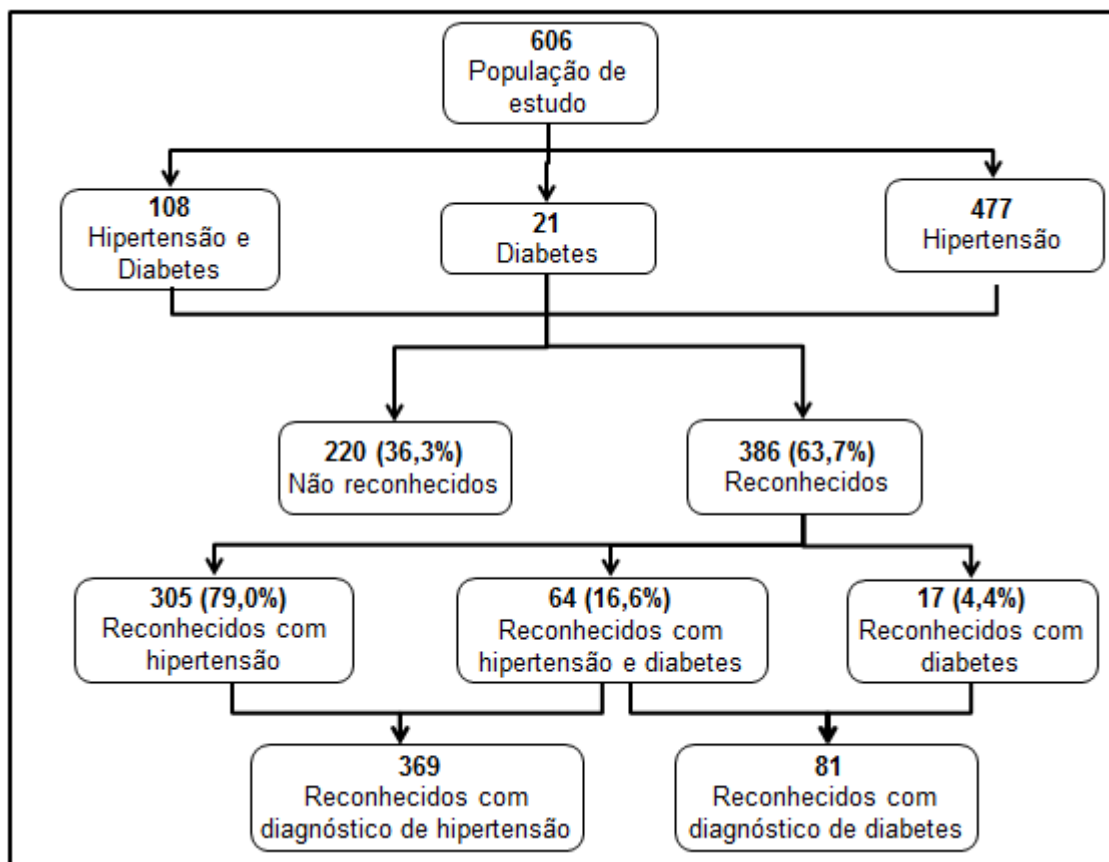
606
População de estudo

108
Hipertensão e Diabetes

21
Diabetes

477
Hipertensão

220 (36,3%)
Não reconhecidos

386 (63,7%)
Reconhecidos

305 (79,0%)
Reconhecidos com hipertensão

64 (16,6%)
Reconhecidos com hipertensão e diabetes

17 (4,4%)
Reconhecidos com diabetes

369
Reconhecidos com diagnóstico de hipertensão

81
Reconhecidos com diagnóstico de diabetes